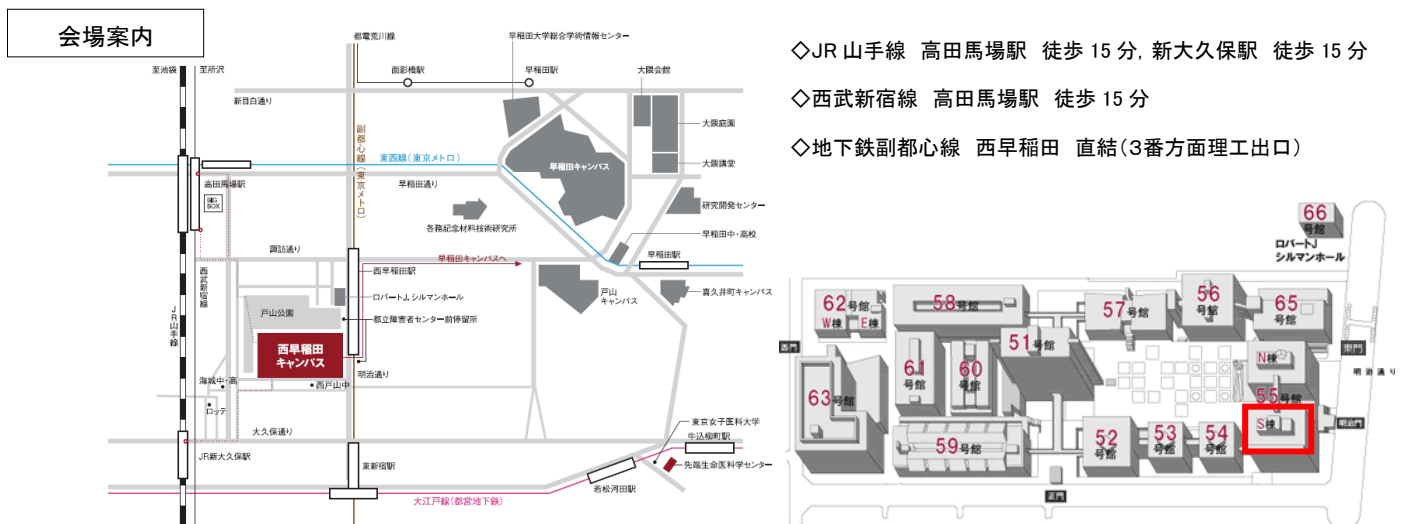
会場案内

至池袋
至所沢
都電荒川線
面影橋駅
早稲田駅
早稲田大学総合学術情報センター
大隈会館
大隈庭園
大隈講堂
新目白通り
東西線（東京メトロ）
副都心線（東京メトロ）
早稲田キャンパス
高田馬場駅
BIG BOX
早稲田通り
研究開発センター
各務記念材料技術研究所
早稲田中・高校
諏訪通り
早稲田駅
早稲田キャンパスへ
西早稲田駅
西武新宿線
JR山手線
戸山キャンパス
喜久井町キャンパス
ロバートJ.シルマンホール
戸山公園
都立障害者センター前停留所
西早稲田キャンパス
明治通り
海城中・高
西戸山中
ロッテ
大久保通り
東京女子医科大学
牛込柳町駅
JR新大久保駅
東新宿駅
先端生命医科学センター
若松河田駅
大江戸線（都営地下鉄）

◇JR 山手線　高田馬場駅　徒歩 15 分, 新大久保駅　徒歩 15 分

◇西武新宿線　高田馬場駅　徒歩 15 分

◇地下鉄副都心線　西早稲田　直結（3番方面理工出口）

66号館
ロバートJ シルマンホール
62号館 W棟 E棟
58号館
57号館
56号館
65号館
西門
東門
明治通り
51号館
61号館
60号館
N棟
63号館
55号館
S棟
明治門
59号館
52号館
53号館
54号館
正門